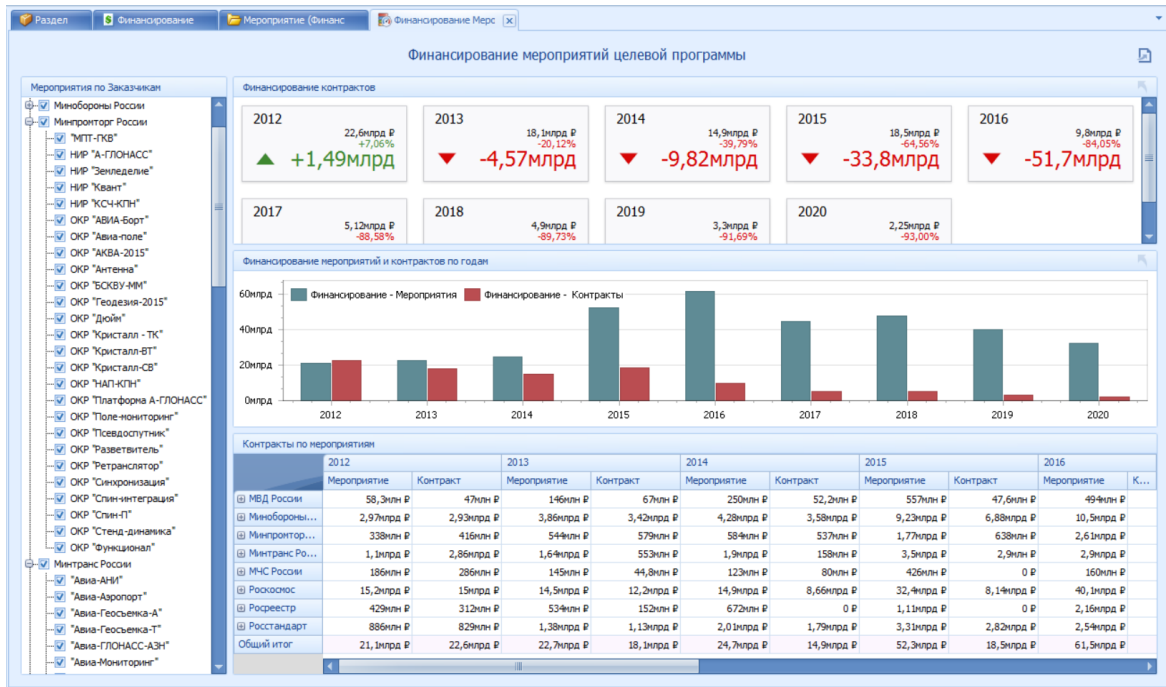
Раздел | Финансирование | Мероприятие (Финанс | Финансирование Мерс

Финансирование мероприятий целевой программы

Мероприятия по Заказчикам

Минобороны России
Минпромторг России
"МПТ-ГКВ"
НИР "А-ГЛОНАСС"
НИР "Земледелие"
НИР "Квант"
НИР "КСЧ-КПН"
ОКР "АВИА-Борт"
ОКР "Авиа-поле"
ОКР "АКВА-2015"
ОКР "Антенна"
ОКР "БСКВУ-ММ"
ОКР "Геодезия-2015"
ОКР "Дюйм"
ОКР "Кристалл - ТК"
ОКР "Кристалл-ВТ"
ОКР "Кристалл-СВ"
ОКР "НАП-КПН"
ОКР "Платформа А-ГЛОНАСС"
ОКР "Поле-мониторинг"
ОКР "Псевдоспутник"
ОКР "Разветвитель"
ОКР "Ретранслятор"
ОКР "Синхронизация"
ОКР "Спин-интеграция"
ОКР "Спин-П"
ОКР "Стенд-динамика"
ОКР "Функционал"
Минтранс России
"Авиа-АНИ"
"Авиа-Аэропорт"
"Авиа-Геосъемка-А"
"Авиа-Геосъемка-Т"
"Авиа-ГЛОНАСС-АЗН"
"Авиа-Мониторинг"

Финансирование контрактов

2012 22,6млрд ₽ +7,06% +1,49млрд
2013 18,1млрд ₽ -20,12% -4,57млрд
2014 14,9млрд ₽ -39,79% -9,82млрд
2015 18,5млрд ₽ -64,56% -33,8млрд
2016 9,8млрд ₽ -84,05% -51,7млрд
2017 5,12млрд ₽ -88,58%
2018 4,9млрд ₽ -89,73%
2019 3,3млрд ₽ -91,69%
2020 2,25млрд ₽ -93,00%

Финансирование мероприятий и контрактов по годам

Финансирование - Мероприятия   Финансирование - Контракты

60млрд
40млрд
20млрд
0млрд
2012 2013 2014 2015 2016 2017 2018 2019 2020

Контракты по мероприятиям

| | 2012 | | 2013 | | 2014 | | 2015 | | 2016 | |
|---|---|---|---|---|---|---|---|---|---|---|
| | Мероприятие | Контракт | Мероприятие | Контракт | Мероприятие | Контракт | Мероприятие | Контракт | Мероприятие | К... |
| МВД России | 58,3млн ₽ | 47млн ₽ | 146млн ₽ | 67млн ₽ | 250млн ₽ | 52,2млн ₽ | 557млн ₽ | 47,6млн ₽ | 494млн ₽ | |
| Минобороны... | 2,97млрд ₽ | 2,93млрд ₽ | 3,86млрд ₽ | 3,42млрд ₽ | 4,28млрд ₽ | 3,58млрд ₽ | 9,23млрд ₽ | 6,88млрд ₽ | 10,5млрд ₽ | |
| Минпромторг... | 338млн ₽ | 416млн ₽ | 544млн ₽ | 579млн ₽ | 584млн ₽ | 537млн ₽ | 1,77млрд ₽ | 638млн ₽ | 2,61млрд ₽ | |
| Минтранс Ро... | 1,1млрд ₽ | 2,86млрд ₽ | 1,64млрд ₽ | 553млн ₽ | 1,9млрд ₽ | 158млн ₽ | 3,5млрд ₽ | 2,9млн ₽ | 2,9млрд ₽ | |
| МЧС России | 186млн ₽ | 286млн ₽ | 145млн ₽ | 44,8млн ₽ | 123млн ₽ | 80млн ₽ | 426млн ₽ | 0 ₽ | 160млн ₽ | |
| Роскосмос | 15,2млрд ₽ | 15млрд ₽ | 14,5млрд ₽ | 12,2млрд ₽ | 14,9млрд ₽ | 8,66млрд ₽ | 32,4млрд ₽ | 8,14млрд ₽ | 40,1млрд ₽ | |
| Росреестр | 429млн ₽ | 312млн ₽ | 534млн ₽ | 152млн ₽ | 672млн ₽ | 0 ₽ | 1,11млрд ₽ | 0 ₽ | 2,16млрд ₽ | |
| Росстандарт | 886млн ₽ | 829млн ₽ | 1,38млрд ₽ | 1,13млрд ₽ | 2,01млрд ₽ | 1,79млрд ₽ | 3,31млрд ₽ | 2,82млрд ₽ | 2,54млрд ₽ | |
| Общий итог | 21,1млрд ₽ | 22,6млрд ₽ | 22,7млрд ₽ | 18,1млрд ₽ | 24,7млрд ₽ | 14,9млрд ₽ | 52,3млрд ₽ | 18,5млрд ₽ | 61,5млрд ₽ | |